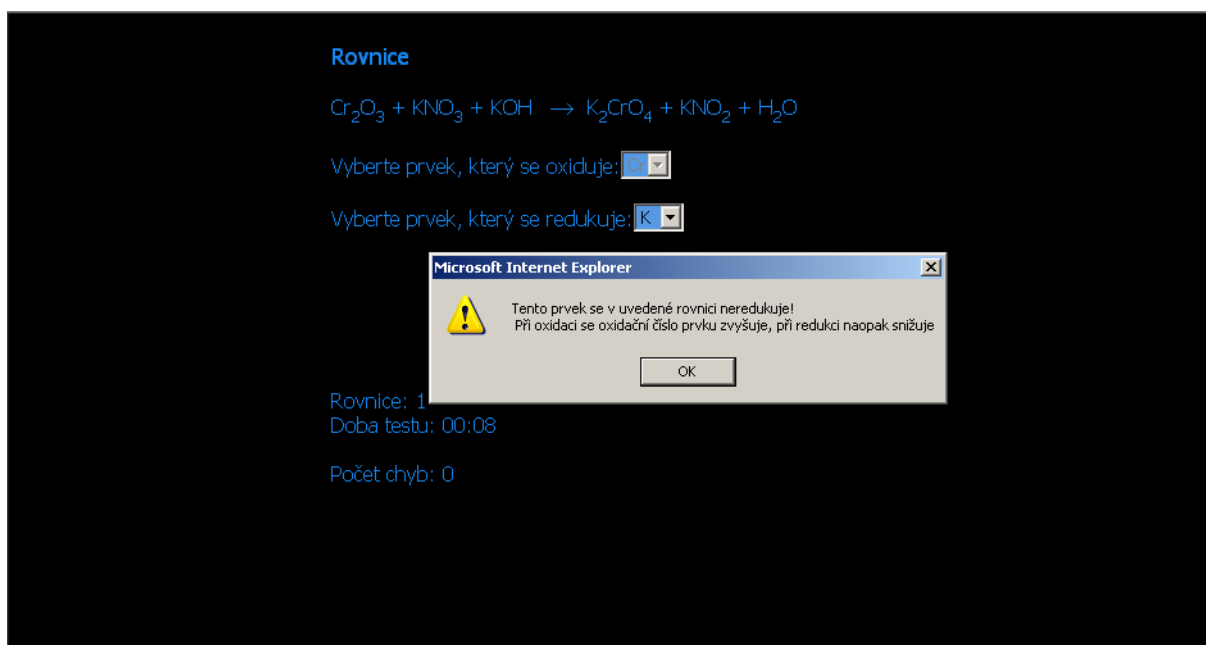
Rovnice

$Cr_2O_3 + KNO_3 + KOH \rightarrow K_2CrO_4 + KNO_2 + H_2O$

Vyberte prvek, který se oxiduje: Cr

Vyberte prvek, který se redukuje: K

Microsoft Internet Explorer

Tento prvek se v uvedené rovnici neredukuje!
Při oxidaci se oxidační číslo prvku zvyšuje, při redukci naopak snižuje

OK

Rovnice: 1
Doba testu: 00:08

Počet chyb: 0